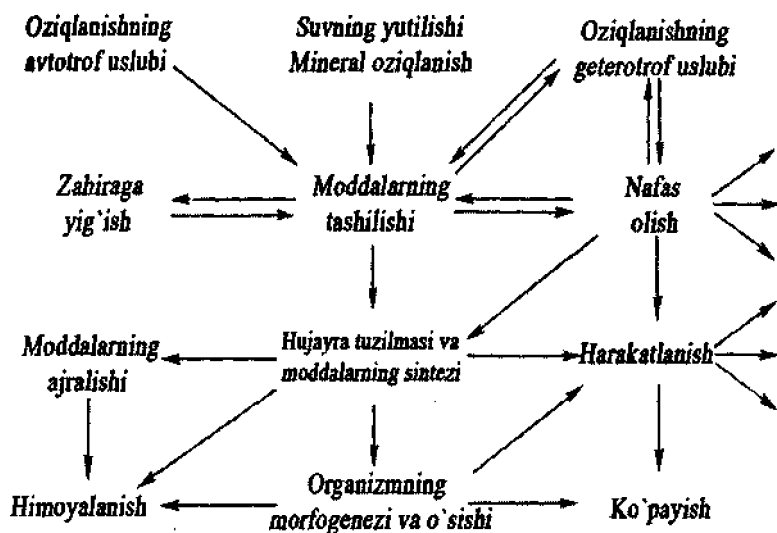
Oziqlanishning avtotrof uslubi

Suvning yutilishi Mineral oziqlanish

Oziqlanishning geterotrof uslubi

Zahiraga yig'ish

Moddalarning tashilishi

Nafas olish

Moddalarning ajralishi

Hujayra tuzilmasi va moddalarning sintezi

Harakatlanish

Himoyalanish

Organizmning morfogenezi va o`sishi

Ko`payish